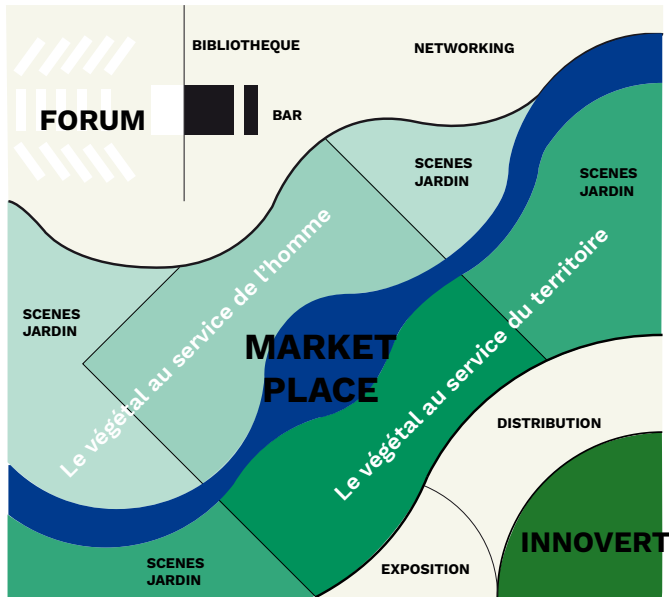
BIBLIOTHEQUE

NETWORKING

FORUM

BAR

SCENES JARDIN

SCENES JARDIN

SCENES JARDIN

Le végétal au service de l'homme

MARKET PLACE

Le végétal au service du territoire

DISTRIBUTION

INNOVERT

SCENES JARDIN

EXPOSITION